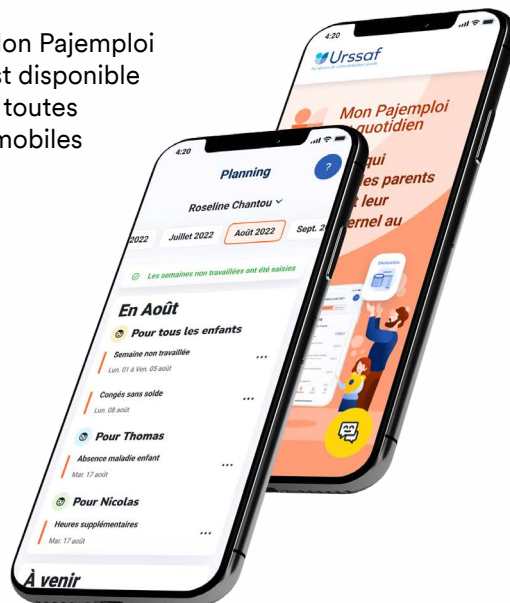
on Pajemploi
st disponible
toutes
mobiles

4:20

Urssaf

Mon Pajemploi
quotidien

qui
es parents
t leur
ernel au

4:20

Planning

?

Roseline Chantou

2022 Juillet 2022 Août 2022 Sept. 2

Les semaines non travaillées ont été saisies

En Août

Pour tous les enfants

Semaine non travaillée
Lun. 01 à Ven. 05 août

...

Congés sans solde
Lun. 08 août

...

Pour Thomas

Absence maladie enfant
Mar. 17 août

...

Pour Nicolas

Heures supplémentaires
Mar. 17 août

...

À venir